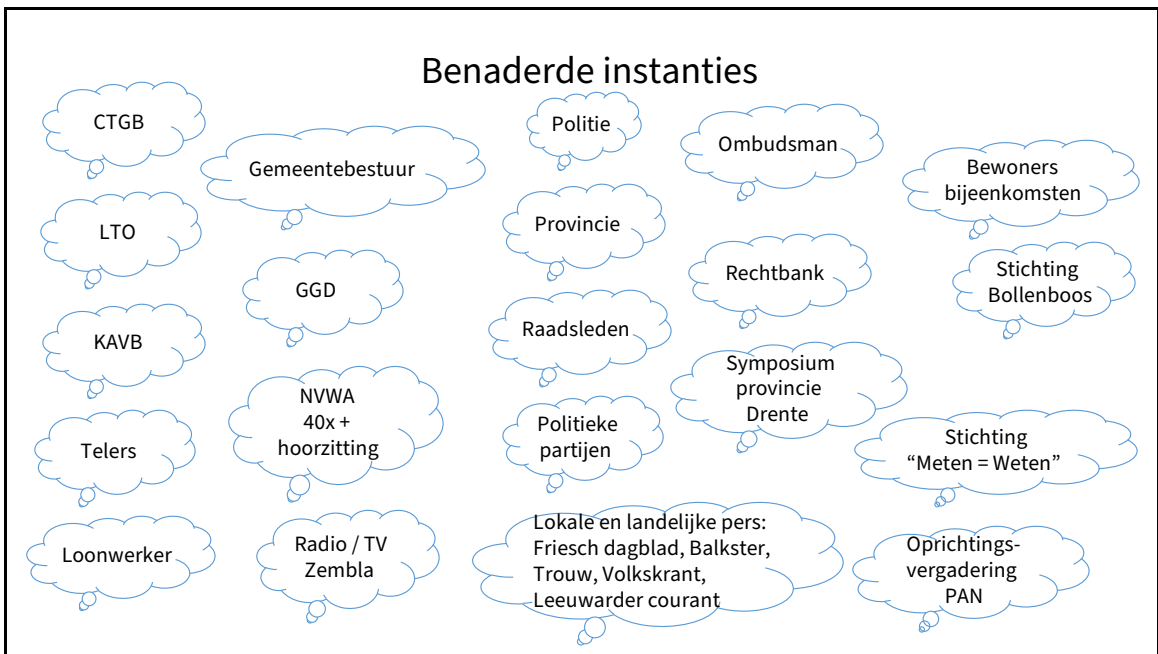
Benaderde instanties

CTGB

Gemeentebestuur

LTO

GGD

KAVB

NVWA 40x + hoorzitting

Telers

Loonwerker

Radio / TV Zembla

Politie

Provincie

Raadsleden

Politieke partijen

Lokale en landelijke pers: Friesch dagblad, Balkster, Trouw, Volkskrant, Leeuwarder courant

Ombudsman

Rechtbank

Symposium provincie Drente

Bewoners bijeenkomsten

Stichting Bollenboos

Stichting “Meten = Weten”

Oprichtings-vergadering PAN